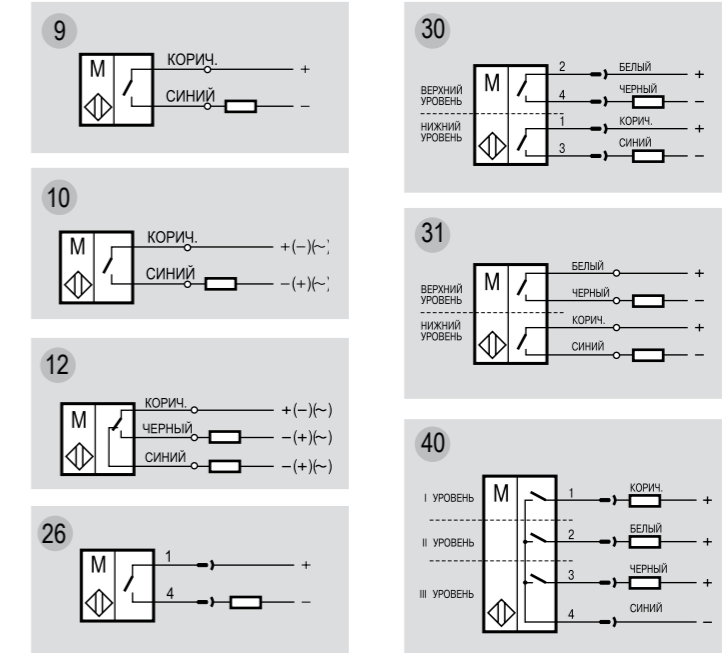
9

M

КОРИЧ.

+

СИНИЙ

–

10

M

КОРИЧ.

+(–)(~)

СИНИЙ

–(+)(~)

12

M

КОРИЧ.

+(–)(~)

ЧЕРНЫЙ

–(+)(~)

СИНИЙ

–(+)(~)

26

M

1

+

4

–

30

ВЕРХНИЙ УРОВЕНЬ

НИЖНИЙ УРОВЕНЬ

M

2

БЕЛЫЙ

+

4

ЧЕРНЫЙ

–

1

КОРИЧ.

+

3

СИНИЙ

–

31

ВЕРХНИЙ УРОВЕНЬ

НИЖНИЙ УРОВЕНЬ

M

БЕЛЫЙ

+

ЧЕРНЫЙ

–

КОРИЧ.

+

СИНИЙ

–

40

I УРОВЕНЬ

II УРОВЕНЬ

III УРОВЕНЬ

M

1

КОРИЧ.

+

2

БЕЛЫЙ

+

3

ЧЕРНЫЙ

+

4

СИНИЙ

–